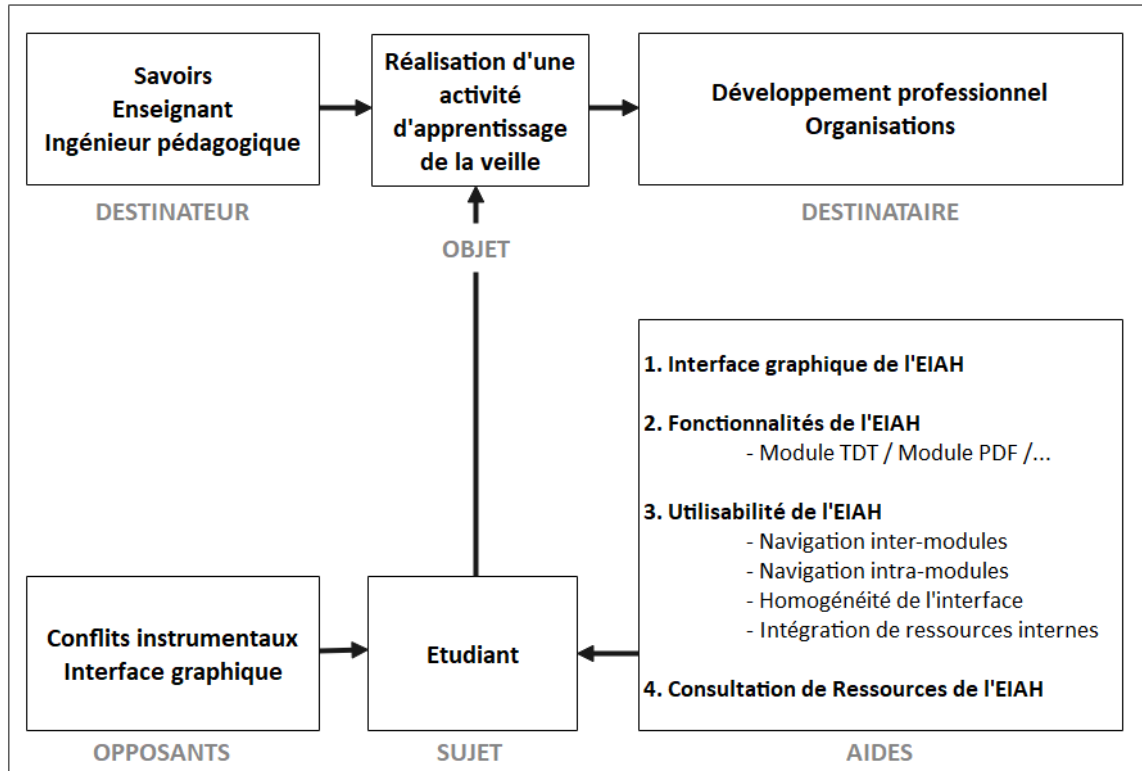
Savoirs
Enseignant
Ingénieur pédagogique

DESTINATEUR

Réalisation d'une activité d'apprentissage de la veille

OBJET

Développement professionnel
Organisations

DESTINATAIRE

1. Interface graphique de l'EIAH

2. Fonctionnalités de l'EIAH
- Module TDT / Module PDF /...

3. Utilisabilité de l'EIAH
- Navigation inter-modules
- Navigation intra-modules
- Homogénéité de l'interface
- Intégration de ressources internes

4. Consultation de Ressources de l'EIAH

AIDES

Conflits instrumentaux
Interface graphique

OPPOSANTS

Etudiant

SUJET